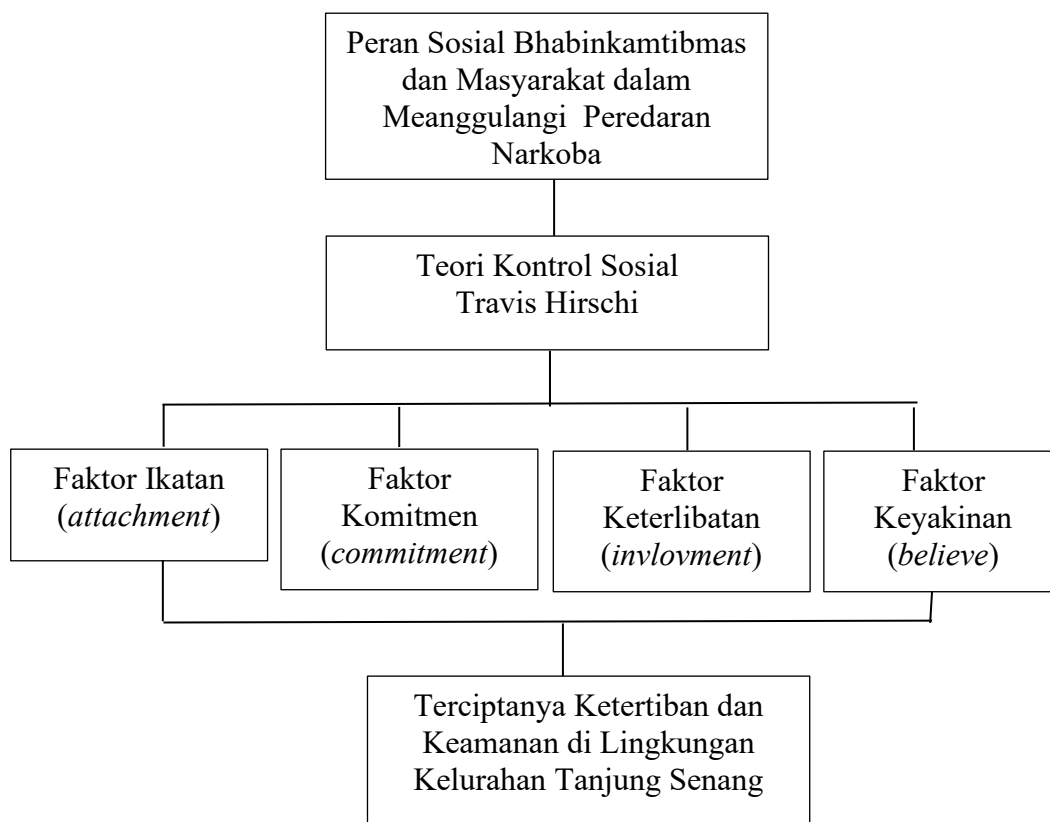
Peran Sosial Bhabinkamtibmas dan Masyarakat dalam Meanggulangi Peredaran Narkoba

Teori Kontrol Sosial Travis Hirschi

Faktor Ikatan (*attachment*)

Faktor Komitmen (*commitment*)

Faktor Keterlibatan (*invlovment*)

Faktor Keyakinan (*believe*)

Terciptanya Ketertiban dan Keamanan di Lingkungan Kelurahan Tanjung Senang